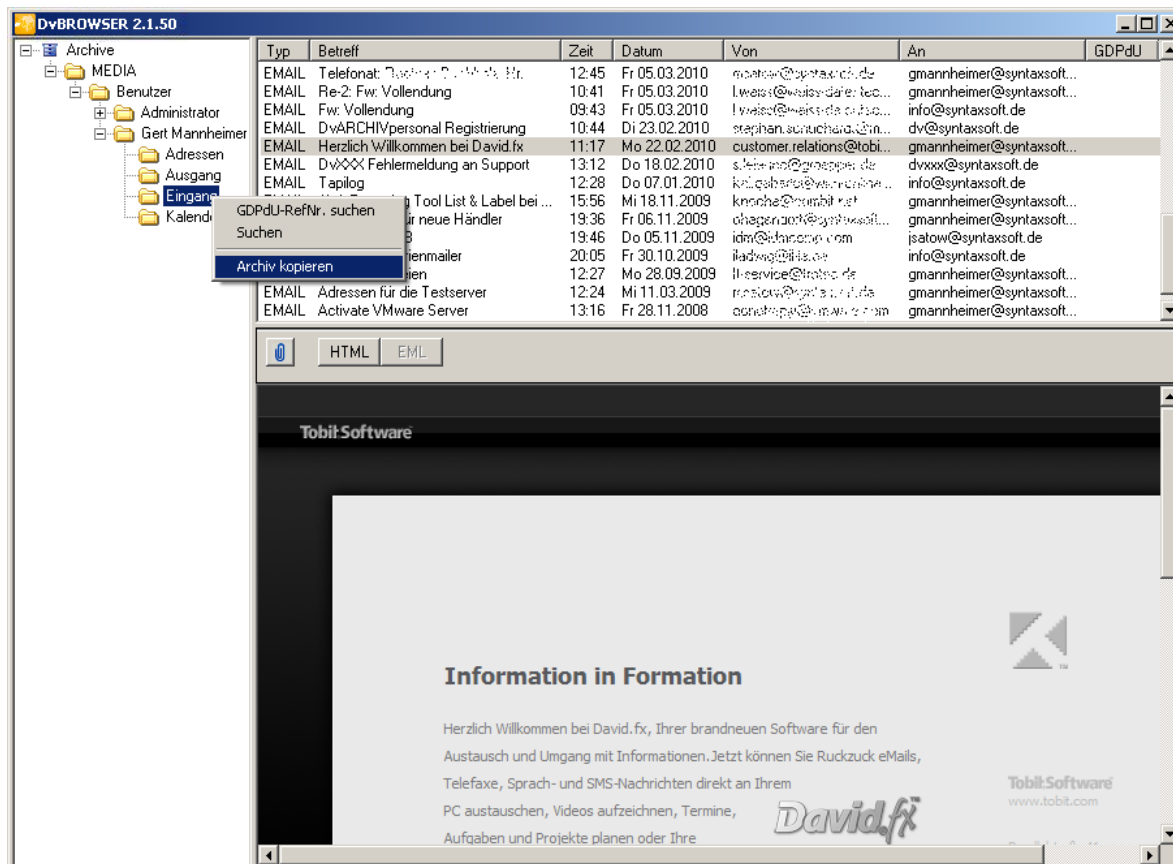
DvBROWSER 2.1.50

Archive
MEDIA
Benutzer
Administrator
Gert Mannheimer
Adressen
Ausgang
Eingang
Kalender

GDPdU-RefNr. suchen
Suchen
Archiv kopieren

| Typ | Betreff | Zeit | Datum | Von | An | GDPdU |
|---|---|---|---|---|---|---|
| EMAIL | Telefonat: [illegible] | 12:45 | Fr 05.03.2010 | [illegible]@syntaxsoft.de | gmannheimer@syntaxsoft... | |
| EMAIL | Re-2: Fw: Vollendung | 10:41 | Fr 05.03.2010 | l.weiss@weiss-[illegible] | gmannheimer@syntaxsoft... | |
| EMAIL | Fw: Vollendung | 09:43 | Fr 05.03.2010 | l.weiss@weiss-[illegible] | info@syntaxsoft.de | |
| EMAIL | DvARCHIVpersonal Registrierung | 10:44 | Di 23.02.2010 | stephan.schuchardt@m... | dv@syntaxsoft.de | |
| EMAIL | Herzlich Willkommen bei David.fx | 11:17 | Mo 22.02.2010 | customer.relations@tobi... | gmannheimer@syntaxsoft... | |
| EMAIL | DvXXX Fehlermeldung an Support | 13:12 | Do 18.02.2010 | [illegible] | dvxxx@syntaxsoft.de | |
| EMAIL | Tapilog | 12:28 | Do 07.01.2010 | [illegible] | info@syntaxsoft.de | |
| EMAIL | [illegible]g Tool List & Label bei ... | 15:56 | Mi 18.11.2009 | knocha@combit.net | gmannheimer@syntaxsoft... | |
| EMAIL | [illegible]ir neue Händler | 19:36 | Fr 06.11.2009 | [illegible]@syntaxsoft... | gmannheimer@syntaxsoft... | |
| EMAIL | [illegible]3 | 19:46 | Do 05.11.2009 | idm@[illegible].com | jsatow@syntaxsoft.de | |
| EMAIL | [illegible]ienmailer | 20:05 | Fr 30.10.2009 | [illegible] | info@syntaxsoft.de | |
| EMAIL | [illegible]ien | 12:27 | Mo 28.09.2009 | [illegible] | gmannheimer@syntaxsoft... | |
| EMAIL | Adressen für die Testserver | 12:24 | Mi 11.03.2009 | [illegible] | gmannheimer@syntaxsoft... | |
| EMAIL | Activate VMware Server | 13:16 | Fr 28.11.2008 | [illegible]@vmware.com | gmannheimer@syntaxsoft... | |

HTML EML

Tobit.Software

Information in Formation

Herzlich Willkommen bei David.fx, Ihrer brandneuen Software für den Austausch und Umgang mit Informationen. Jetzt können Sie Ruckzuck eMails, Telefaxe, Sprach- und SMS-Nachrichten direkt an Ihrem PC austauschen, Videos aufzeichnen, Termine, Aufgaben und Projekte planen oder Ihre

David.fx

Tobit.Software
www.tobit.com